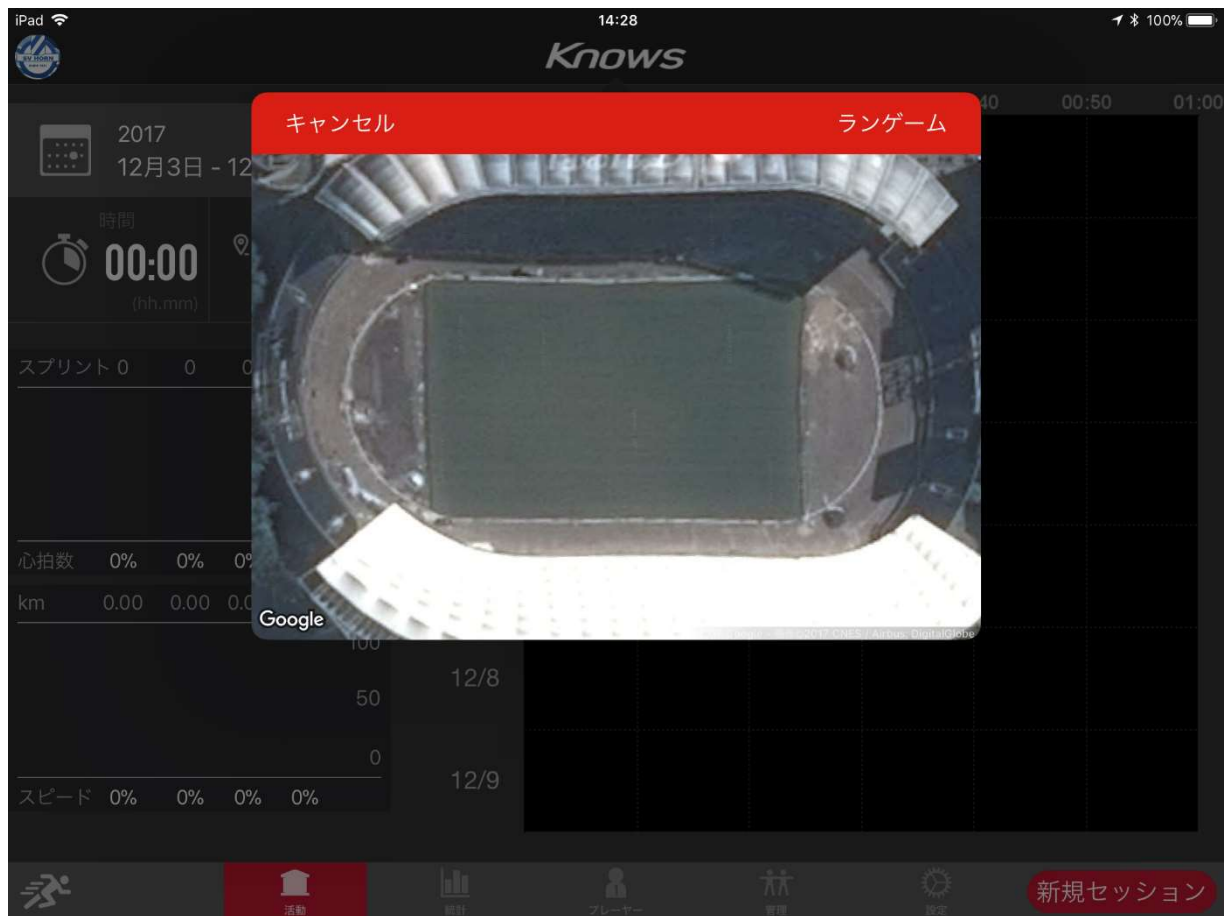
iPad 14:28 100%

SV HORN

Knows

40 00:50 01:00

キャンセル ランゲーム

2017
12月3日 - 12

時間
00:00
(hh.mm)

スプリント 0 0 0

心拍数 0% 0% 0%

km 0.00 0.00 0.0

Google

Imagery ©2017 CNES / Airbus, DigitalGlobe

100

12/8

50

0

12/9

スピード 0% 0% 0% 0%

活動 統計 プレーヤー 管理 設定

新規セッション